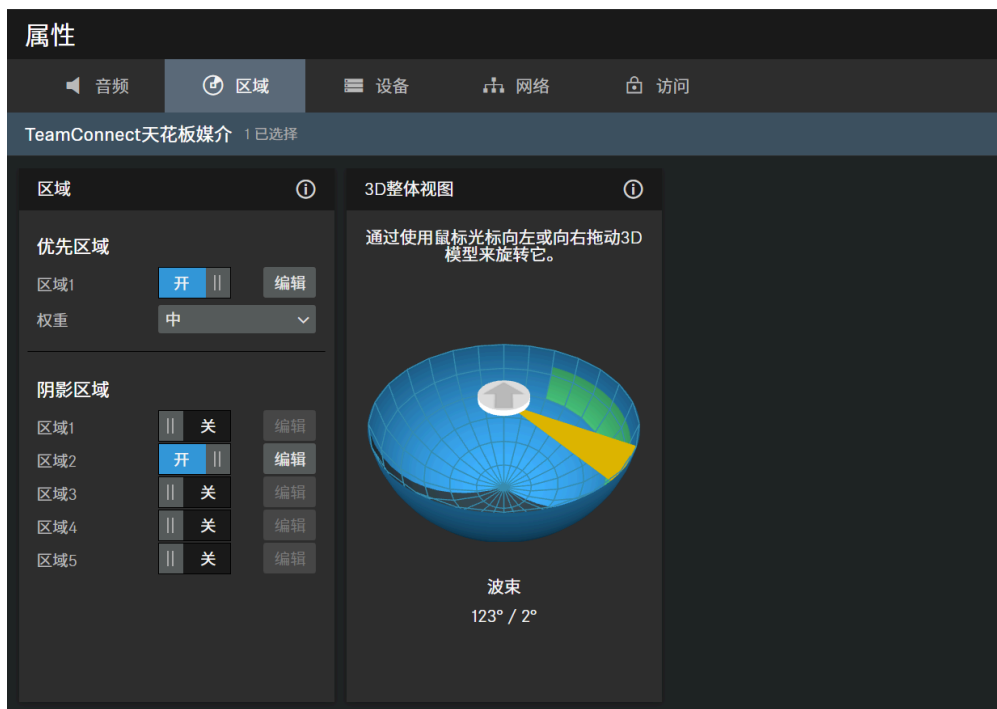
属性

音频 区域 设备 网络 访问

TeamConnect天花板媒介 1 已选择

区域

优先区域

区域1 开 编辑

权重 中

阴影区域

区域1 关 编辑

区域2 开 编辑

区域3 关 编辑

区域4 关 编辑

区域5 关 编辑

3D整体视图

通过使用鼠标光标向左或向右拖动3D模型来旋转它。

波束

123° / 2°